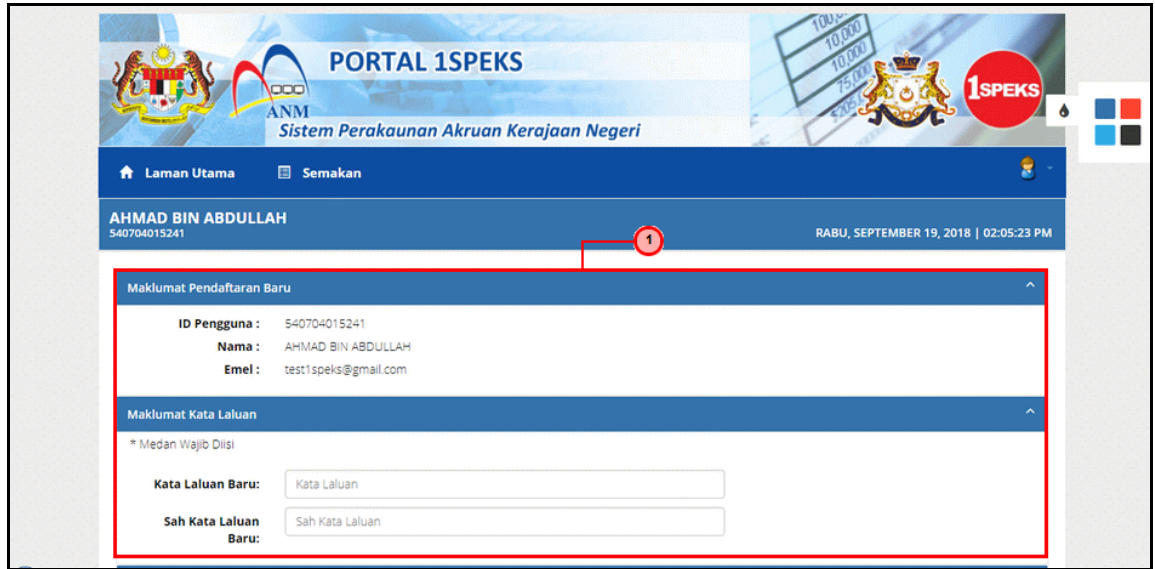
PORTAL 1SPEKS

ANM

Sistem Perakaunan Akruan Kerajaan Negeri

1SPEKS

Laman Utama Semakan

AHMAD BIN ABDULLAH
540704015241

RABU, SEPTEMBER 19, 2018 | 02:05:23 PM

1

Maklumat Pendaftaran Baru

ID Pengguna : 540704015241
Nama : AHMAD BIN ABDULLAH
Emel : test1speks@gmail.com

Maklumat Kata Laluan

* Medan Wajib Diisi

Kata Laluan Baru: Kata Laluan

Sah Kata Laluan Baru: Sah Kata Laluan